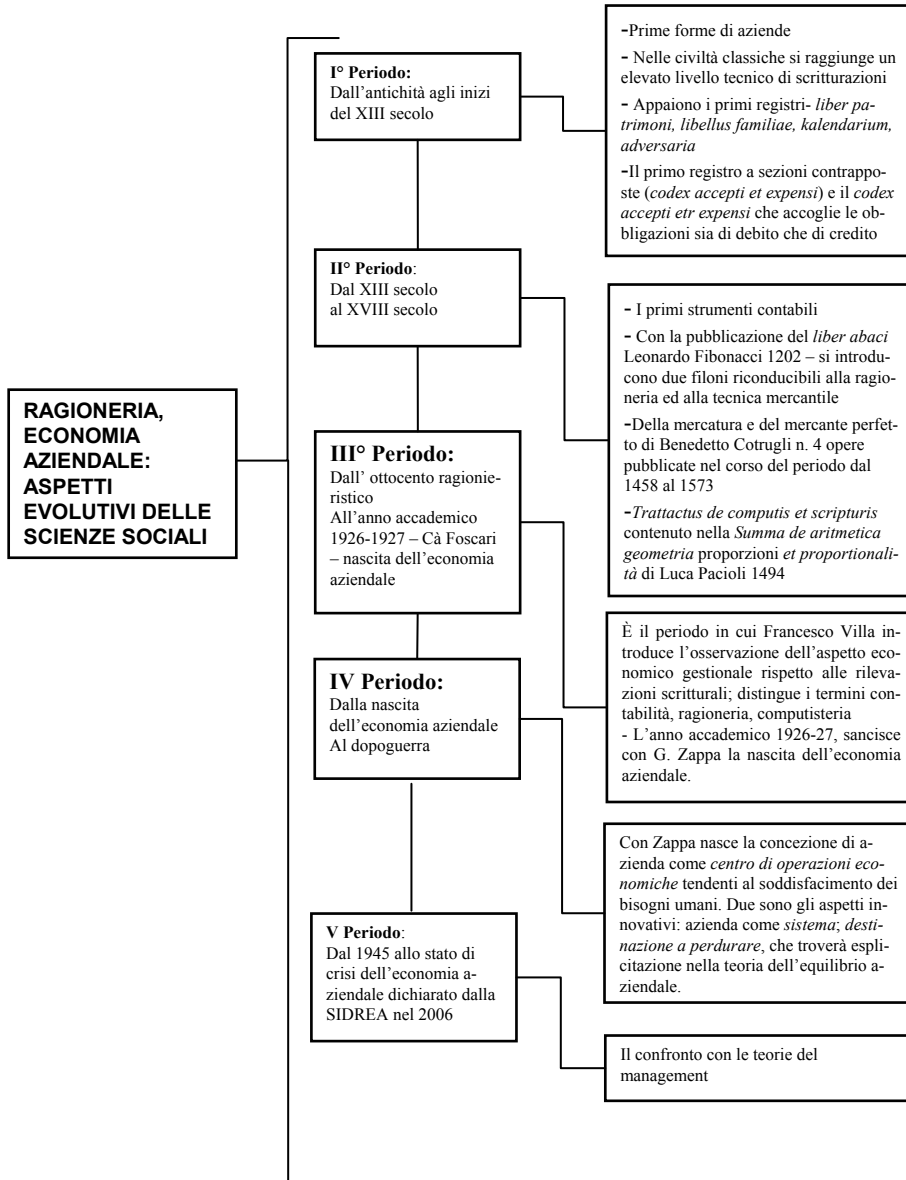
RAGIONERIA, ECONOMIA AZIENDALE: ASPETTI EVOLUTIVI DELLE SCIENZE SOCIALI

I° Periodo:
Dall'antichità agli inizi del XIII secolo

-Prime forme di aziende
- Nelle civiltà classiche si raggiunge un elevato livello tecnico di scritturazioni
- Appaiono i primi registri- *liber patrimoni, libellus familiae, kalendarium, adversaria*
-Il primo registro a sezioni contrapposte (*codex accepti et expensi*) e il *codex accepti etr expensi* che accoglie le obbligazioni sia di debito che di credito

II° Periodo:
Dal XIII secolo al XVIII secolo

- I primi strumenti contabili
- Con la pubblicazione del *liber abaci* Leonardo Fibonacci 1202 – si introducono due filoni riconducibili alla ragioneria ed alla tecnica mercantile
-Della mercatura e del mercante perfetto di Benedetto Cotrugli n. 4 opere pubblicate nel corso del periodo dal 1458 al 1573
-*Trattactus de computis et scripturis* contenuto nella *Summa de aritmetica geometria* proporzioni *et proportionalità* di Luca Pacioli 1494

III° Periodo:
Dall' ottocento ragionieristico
All'anno accademico 1926-1927 – Cà Foscari – nascita dell'economia aziendale

È il periodo in cui Francesco Villa introduce l'osservazione dell'aspetto economico gestionale rispetto alle rilevazioni scritturali; distingue i termini contabilità, ragioneria, computisteria
- L'anno accademico 1926-27, sancisce con G. Zappa la nascita dell'economia aziendale.

IV Periodo:
Dalla nascita dell'economia aziendale
Al dopoguerra

Con Zappa nasce la concezione di azienda come *centro di operazioni economiche* tendenti al soddisfacimento dei bisogni umani. Due sono gli aspetti innovativi: azienda come *sistema*; *destinazione a perdurare*, che troverà esplicitazione nella teoria dell'equilibrio aziendale.

V Periodo:
Dal 1945 allo stato di crisi dell'economia aziendale dichiarato dalla SIDREA nel 2006

Il confronto con le teorie del management